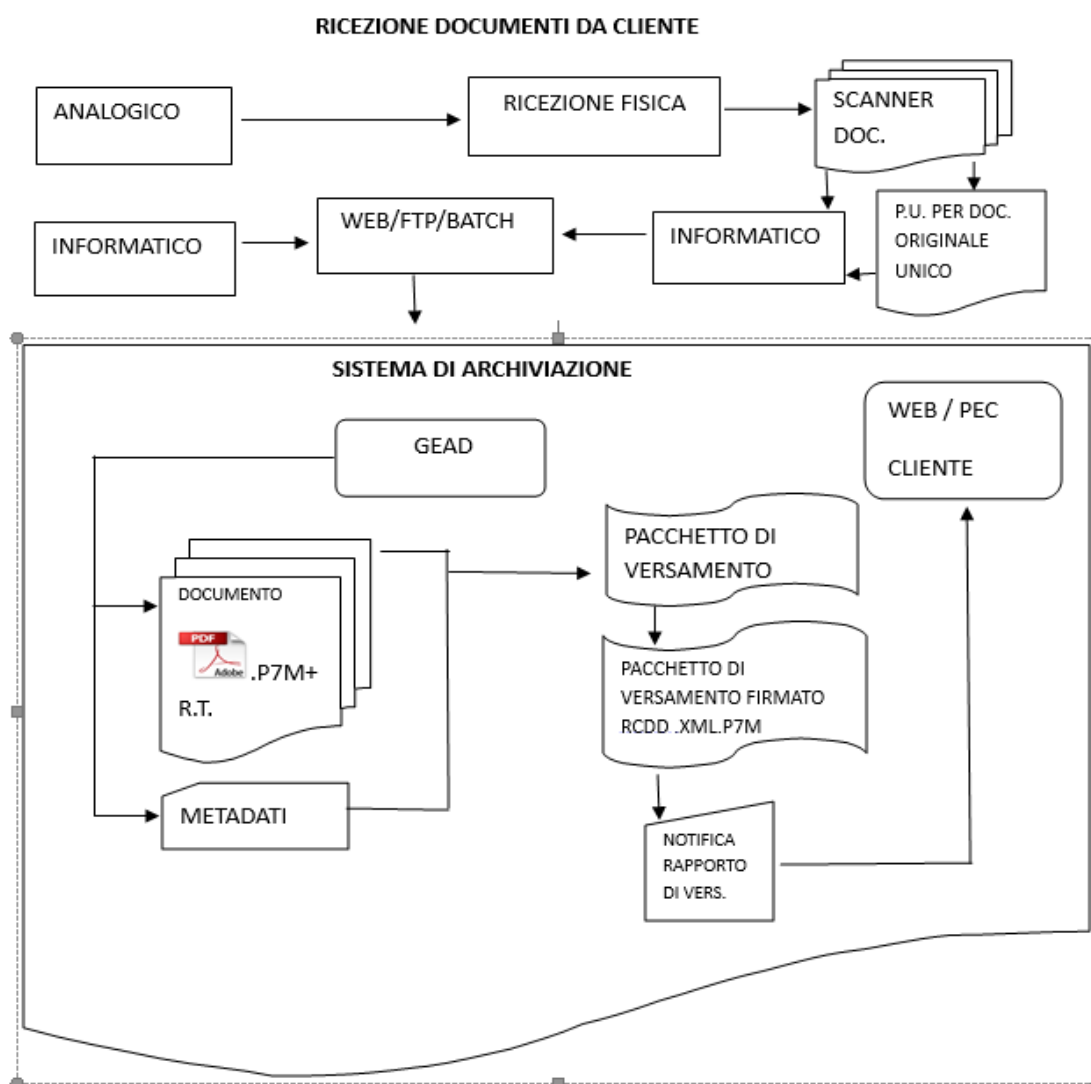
RICEZIONE DOCUMENTI DA CLIENTE

ANALOGICO

RICEZIONE FISICA

SCANNER DOC.

INFORMATICO

WEB/FTP/BATCH

INFORMATICO

P.U. PER DOC. ORIGINALE UNICO

SISTEMA DI ARCHIVIAZIONE

GEAD

WEB / PEC CLIENTE

DOCUMENTO

PDF Adobe .P7M+ R.T.

PACCHETTO DI VERSAMENTO

PACCHETTO DI VERSAMENTO FIRMATO RCDD .XML.P7M

METADATI

NOTIFICA RAPPORTO DI VERS.